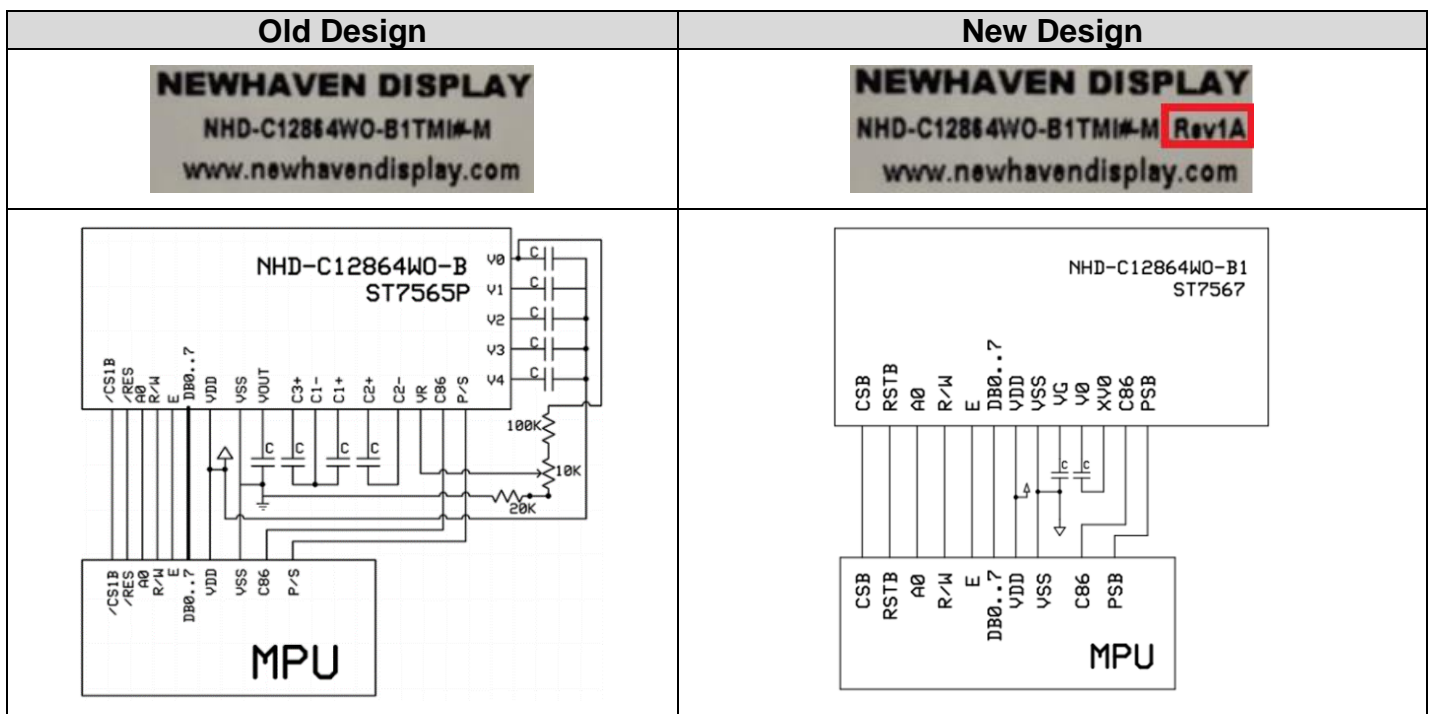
| Old Design | New Design |
|---|---|
| NEWHAVEN DISPLAY<br>NHD-C12864WO-B1TMI#-M<br>www.newhavendisplay.com | NEWHAVEN DISPLAY<br>NHD-C12864WO-B1TMI#-M Rev1A<br>www.newhavendisplay.com |
| NHD-C12864WO-B<br>ST7565P<br>V0 V1 V2 V3 V4<br>C C C C C<br>/CS1B /RES A0 R/W E DB0..7 VDD VSS VOUT C3+ C1- C1+ C2+ C2- VR C86 P/S<br>C C C C<br>100K<br>10K<br>20K<br>/CS1B /RES A0 R/W E DB0..7 VDD VSS C86 P/S<br>MPU | NHD-C12864WO-B1<br>ST7567<br>CSB RSTB A0 R/W E DB0..7 VDD VSS VG V0 XV0 C86 PSB<br>C C<br>CSB RSTB A0 R/W E DB0..7 VDD VSS C86 PSB<br>MPU |